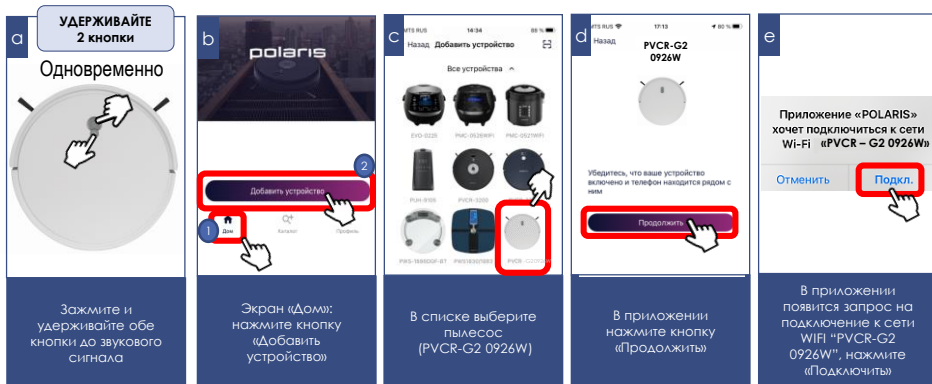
a

УДЕРЖИВАЙТЕ 2 кнопки

Одновременно

Зажмите и удерживайте обе кнопки до звукового сигнала

b

polaris

2

Добавить устройство

1

Дом

Каталог

Профиль

Экран «Дом»: нажмите кнопку «Добавить устройство»

c

MTS RUS 14:34 88 %

Назад Добавить устройство

Все устройства

EVO-0225

PMC-0526WIFI

PMC-0521WIFI

PUH-8105

PVCR-3200

PWS-1880DGF-BT

PWS1830DGWIFI

PVCR-G2 0926W

В списке выберите пылесос (PVCR-G2 0926W)

d

MTS RUS 17:13 80 %

Назад

PVCR-G2 0926W

Убедитесь, что ваше устройство включено и телефон находится рядом с ним

Продолжить

В приложении нажмите кнопку «Продолжить»

e

Приложение «POLARIS» хочет подключиться к сети Wi-Fi «PVCR – G2 0926W»

Отменить

Подкл.

В приложении появится запрос на подключение к сети WIFI “PVCR-G2 0926W”, нажмите «Подключить»